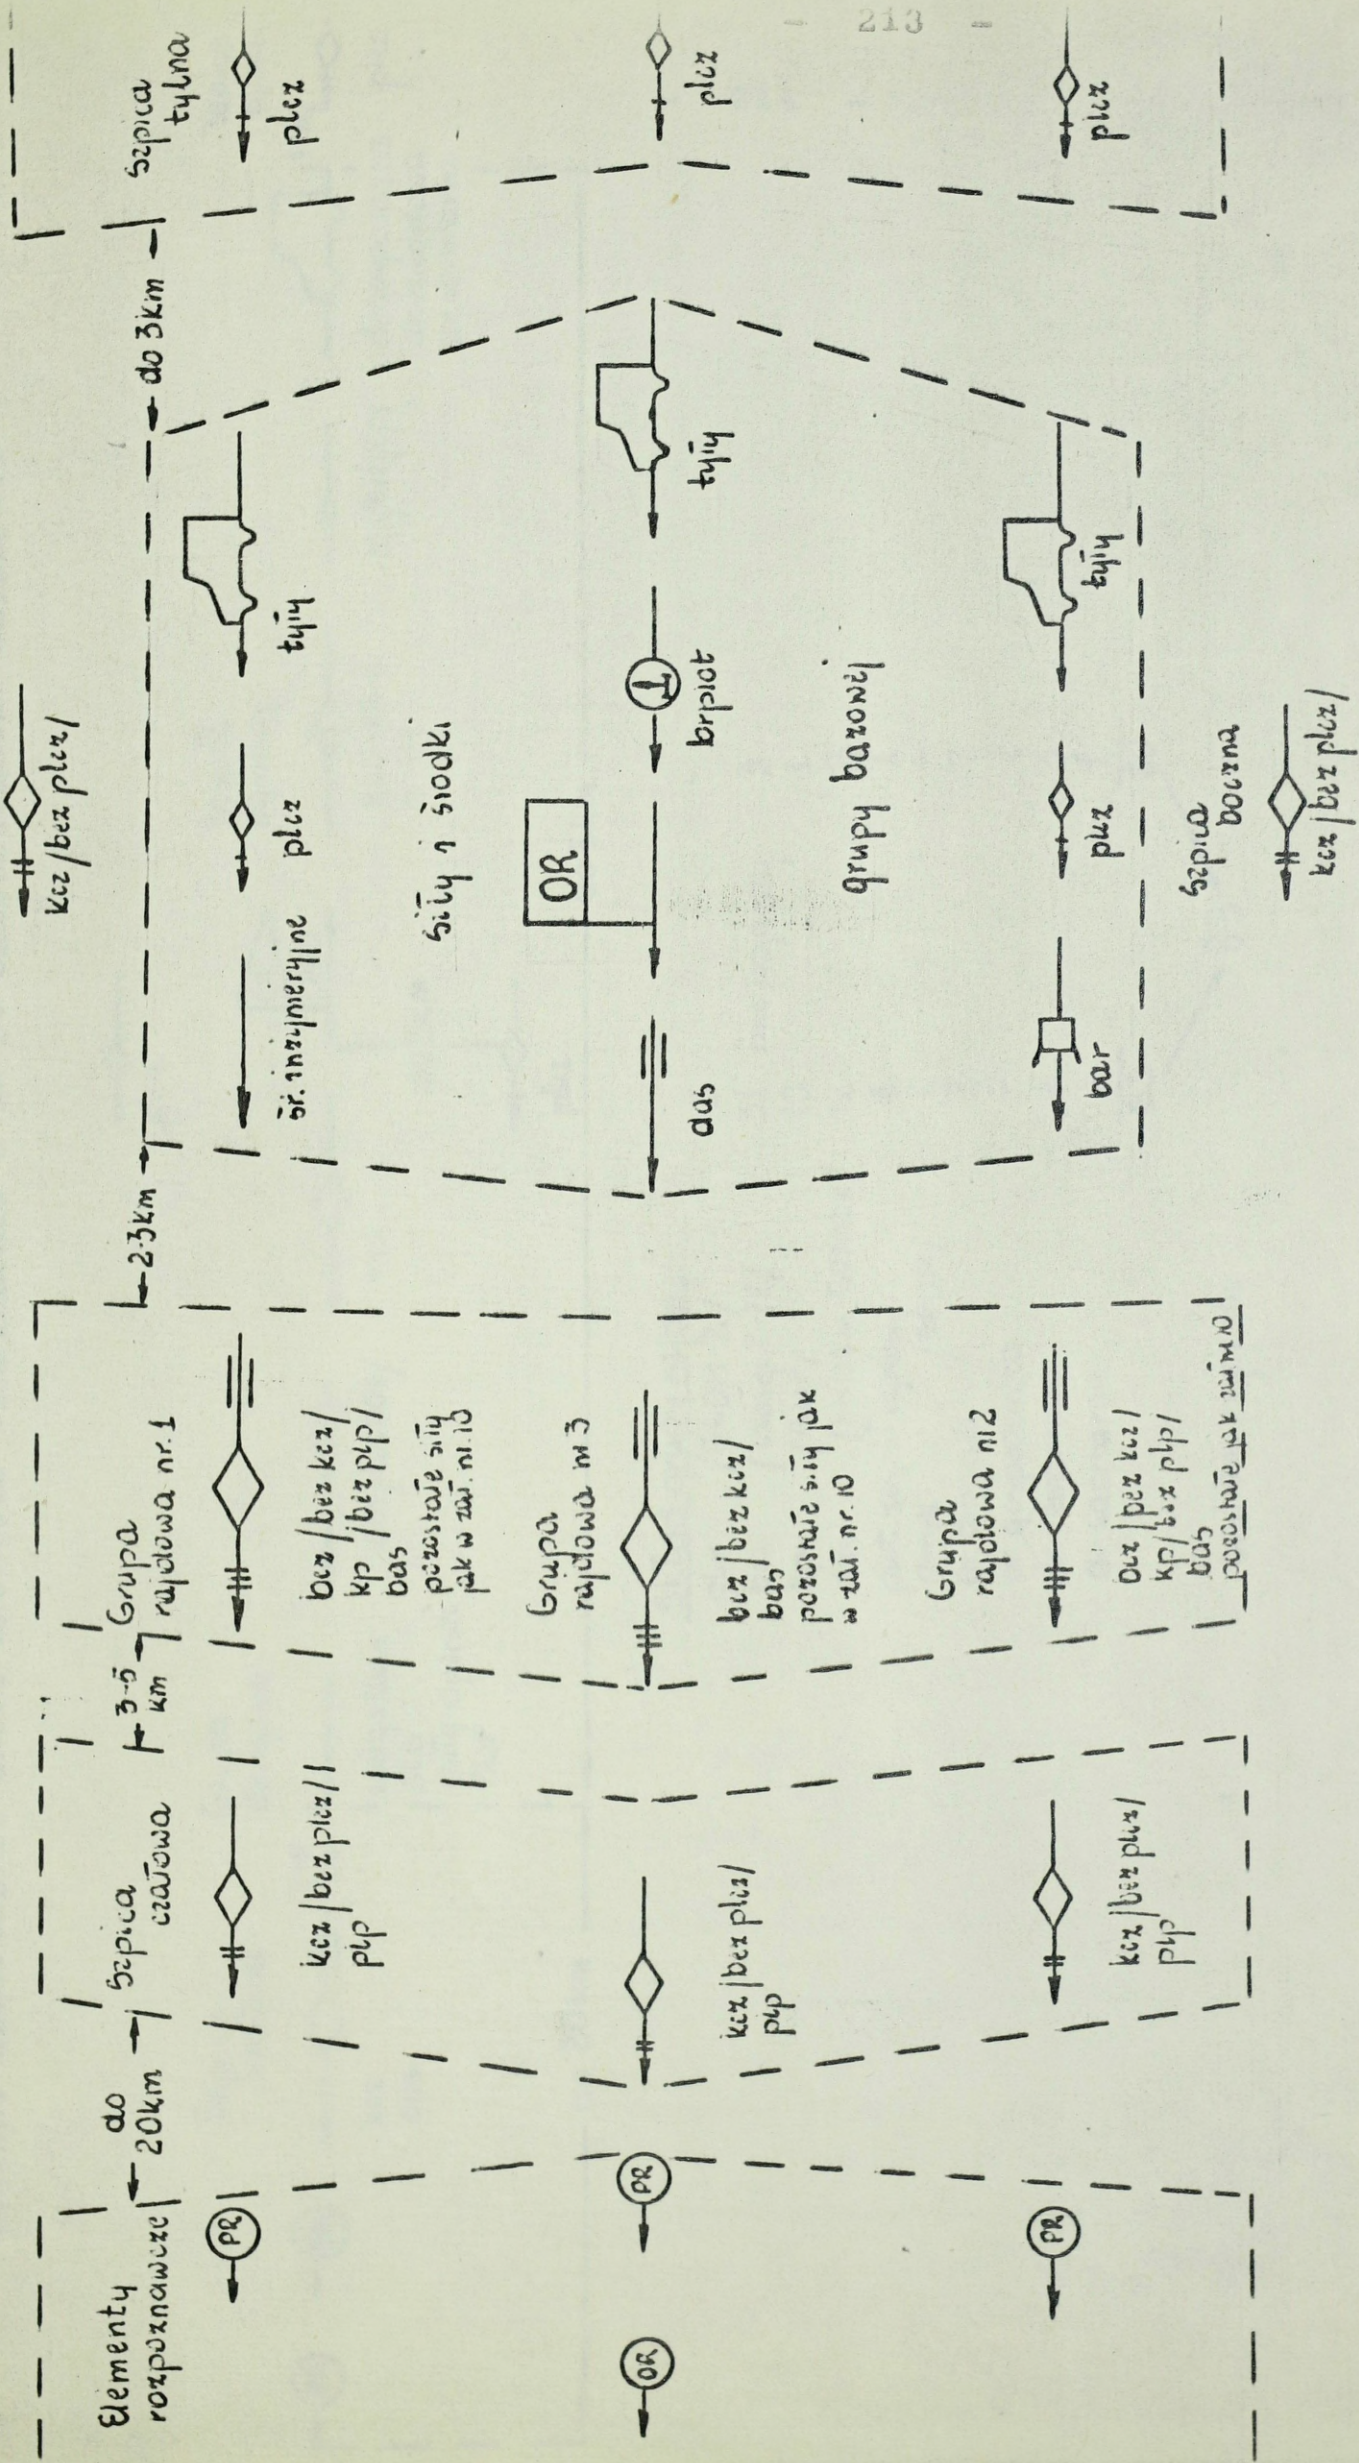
- 213 -

Elementy rozpoznawcze

do 20km

Szpica czołowa

3-5 km

Grupa rajdowa nr 1

2-3km

do 3km

Szpica tylna

PR

PR

PR

OR

kcz/bez plcz/ php

kcz/bez plcz/ php

kcz/bez plcz/ php

bez/bez kcz/ kp/bez php/ bas pozostałe siły jak w zał. nr. 10

Grupa rajdowa nr 3

bcz/bez kcz/ bas pozostałe siły jak w zał. nr. 10

Grupa rajdowa nr 2

bcz/bez kcz/ kp/bez php/ bas pozostałe jak w zał. nr 10

kcz/bez plcz/

śr. inżynieryjne

plcz

tyły

siły i środki

OR

das

śmigłowiec

tyły

grupy bazowej

bar

plcz

tyły

Szpica boczna

kcz/bez plcz/

plcz

plcz

plcz